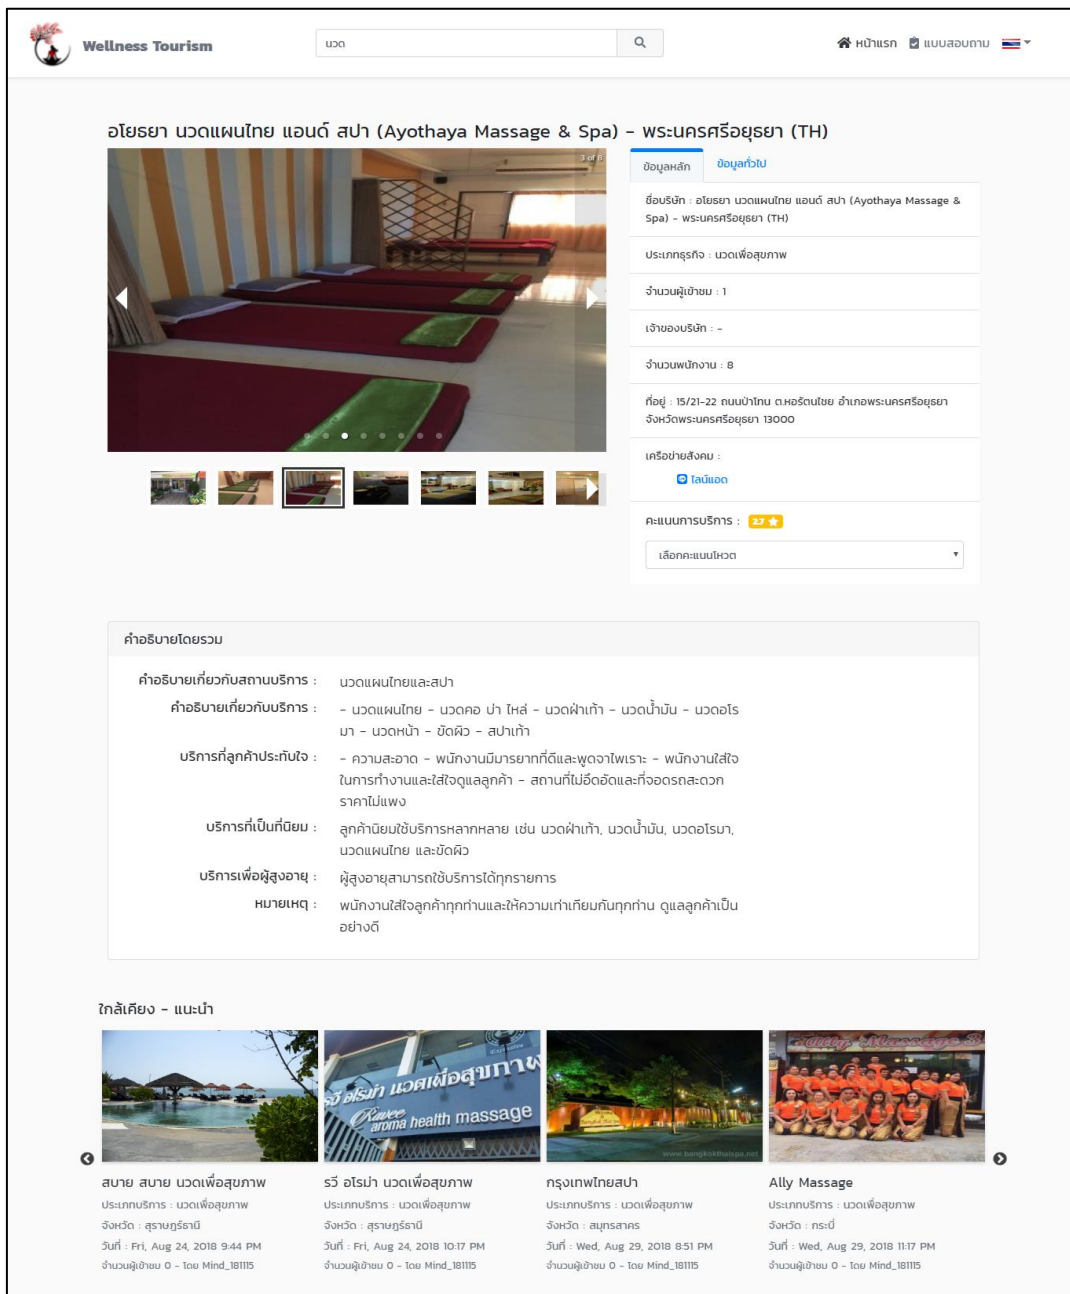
Wellness Tourism

นวด

หน้าแรก แบบสอบถาม

อโยธยา นวดแผนไทย แอนด์ สปา (Ayothaya Massage & Spa) - พระนครศรีอยุธยา (TH)

3 of 8

ข้อมูลหลัก ข้อมูลทั่วไป

ชื่อบริษัท : อโยธยา นวดแผนไทย แอนด์ สปา (Ayothaya Massage & Spa) - พระนครศรีอยุธยา (TH)

ประเภทธุรกิจ : นวดเพื่อสุขภาพ

จำนวนผู้เข้าชม : 1

เจ้าของบริษัท : -

จำนวนพนักงาน : 8

ที่อยู่ : 15/21-22 ถนนป่าโทน ต.หอรัตนไชย อำเภอพระนครศรีอยุธยา จังหวัดพระนครศรีอยุธยา 13000

เครือข่ายสังคม :

ไลน์แอด

คะแนนการบริการ : 2.7

เลือกคะแนนโหวต

คำอธิบายโดยรวม

คำอธิบายเกี่ยวกับสถานบริการ : นวดแผนไทยและสปา

คำอธิบายเกี่ยวกับบริการ : - นวดแผนไทย - นวดคอ บ่า ไหล่ - นวดฝ่าเท้า - นวดน้ำมัน - นวดอโรมา - นวดหน้า - ขัดผิว - สปาเท้า

บริการที่ลูกค้าประทับใจ : - ความสะอาด - พนักงานมีมารยาทที่ดีและพูดจาไพเราะ - พนักงานใส่ใจในการทำงานและใส่ใจดูแลลูกค้า - สถานที่ไม่อึดอัดและที่จอดรถสะดวก ราคาไม่แพง

บริการที่เป็นที่นิยม : ลูกค้านิยมใช้บริการหลากหลาย เช่น นวดฝ่าเท้า, นวดน้ำมัน, นวดอโรมา, นวดแผนไทย และขัดผิว

บริการเพื่อผู้สูงอายุ : ผู้สูงอายุสามารถใช้บริการได้ทุกรายการ

หมายเหตุ : พนักงานใส่ใจลูกค้าทุกท่านและให้ความเท่าเทียมกันทุกท่าน ดูแลลูกค้าเป็นอย่างดี

ใกล้เคียง - แนะนำ

รวี อโรม่า นวดเพื่อสุขภาพ Rawee aroma health massage

www.bangkokthaispa.net

Ally Massage

สบาย สบาย นวดเพื่อสุขภาพ
ประเภทบริการ : นวดเพื่อสุขภาพ
จังหวัด : สุราษฎร์ธานี
วันที่ : Fri, Aug 24, 2018 9:44 PM
จำนวนผู้เข้าชม 0 - โดย Mind_181115

รวี อโรม่า นวดเพื่อสุขภาพ
ประเภทบริการ : นวดเพื่อสุขภาพ
จังหวัด : สุราษฎร์ธานี
วันที่ : Fri, Aug 24, 2018 10:17 PM
จำนวนผู้เข้าชม 0 - โดย Mind_181115

กรุงเทพไทยสปา
ประเภทบริการ : นวดเพื่อสุขภาพ
จังหวัด : สมุทรสาคร
วันที่ : Wed, Aug 29, 2018 8:51 PM
จำนวนผู้เข้าชม 0 - โดย Mind_181115

Ally Massage
ประเภทบริการ : นวดเพื่อสุขภาพ
จังหวัด : กระบี่
วันที่ : Wed, Aug 29, 2018 11:17 PM
จำนวนผู้เข้าชม 0 - โดย Mind_181115